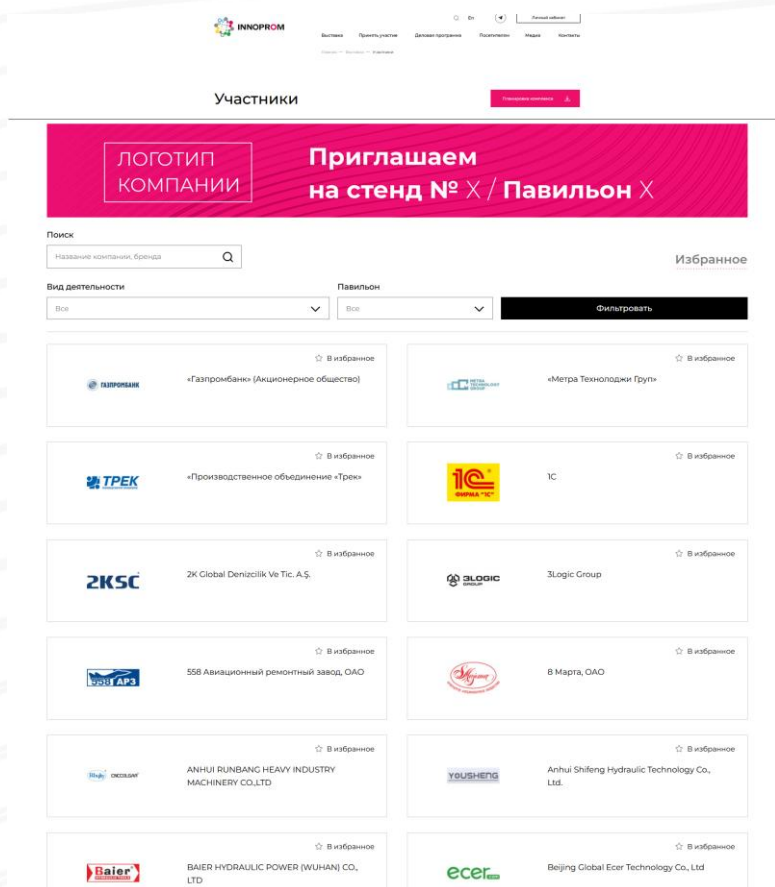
INNOPROM

En

Личный кабинет

Выставка Принять участие Деловая программа Посетителям Медиа Контакты

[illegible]

Участники

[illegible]

ЛОГОТИП КОМПАНИИ

Приглашаем на стенд № X / Павильон X

Поиск

Название компании, бренда

Избранное

Вид деятельности

Все

Павильон

Все

Фильтровать

☆ В избранное

ГАЗПРОМБАНК

«Газпромбанк» (Акционерное общество)

☆ В избранное

METRA TECHNOLOGY GROUP

«Метра Технолоджи Груп»

☆ В избранное

ТРЕК

«Производственное объединение «Трек»

☆ В избранное

1С ФИРМА "1С"

1С

☆ В избранное

2KSC

2K Global Denizcilik Ve Tic. A.Ş.

☆ В избранное

3LOGIC GROUP

3Logic Group

☆ В избранное

558 АРЗ

558 Авиационный ремонтный завод, ОАО

☆ В избранное

8 Марта, ОАО

☆ В избранное

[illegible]

ANHUI RUNBANG HEAVY INDUSTRY MACHINERY CO.,LTD

☆ В избранное

YOUSHENG

Anhui Shifeng Hydraulic Technology Co., Ltd.

☆ В избранное

Baier

BAIER HYDRAULIC POWER (WUHAN) CO., LTD

☆ В избранное

ecer

Beijing Global Ecer Technology Co., Ltd